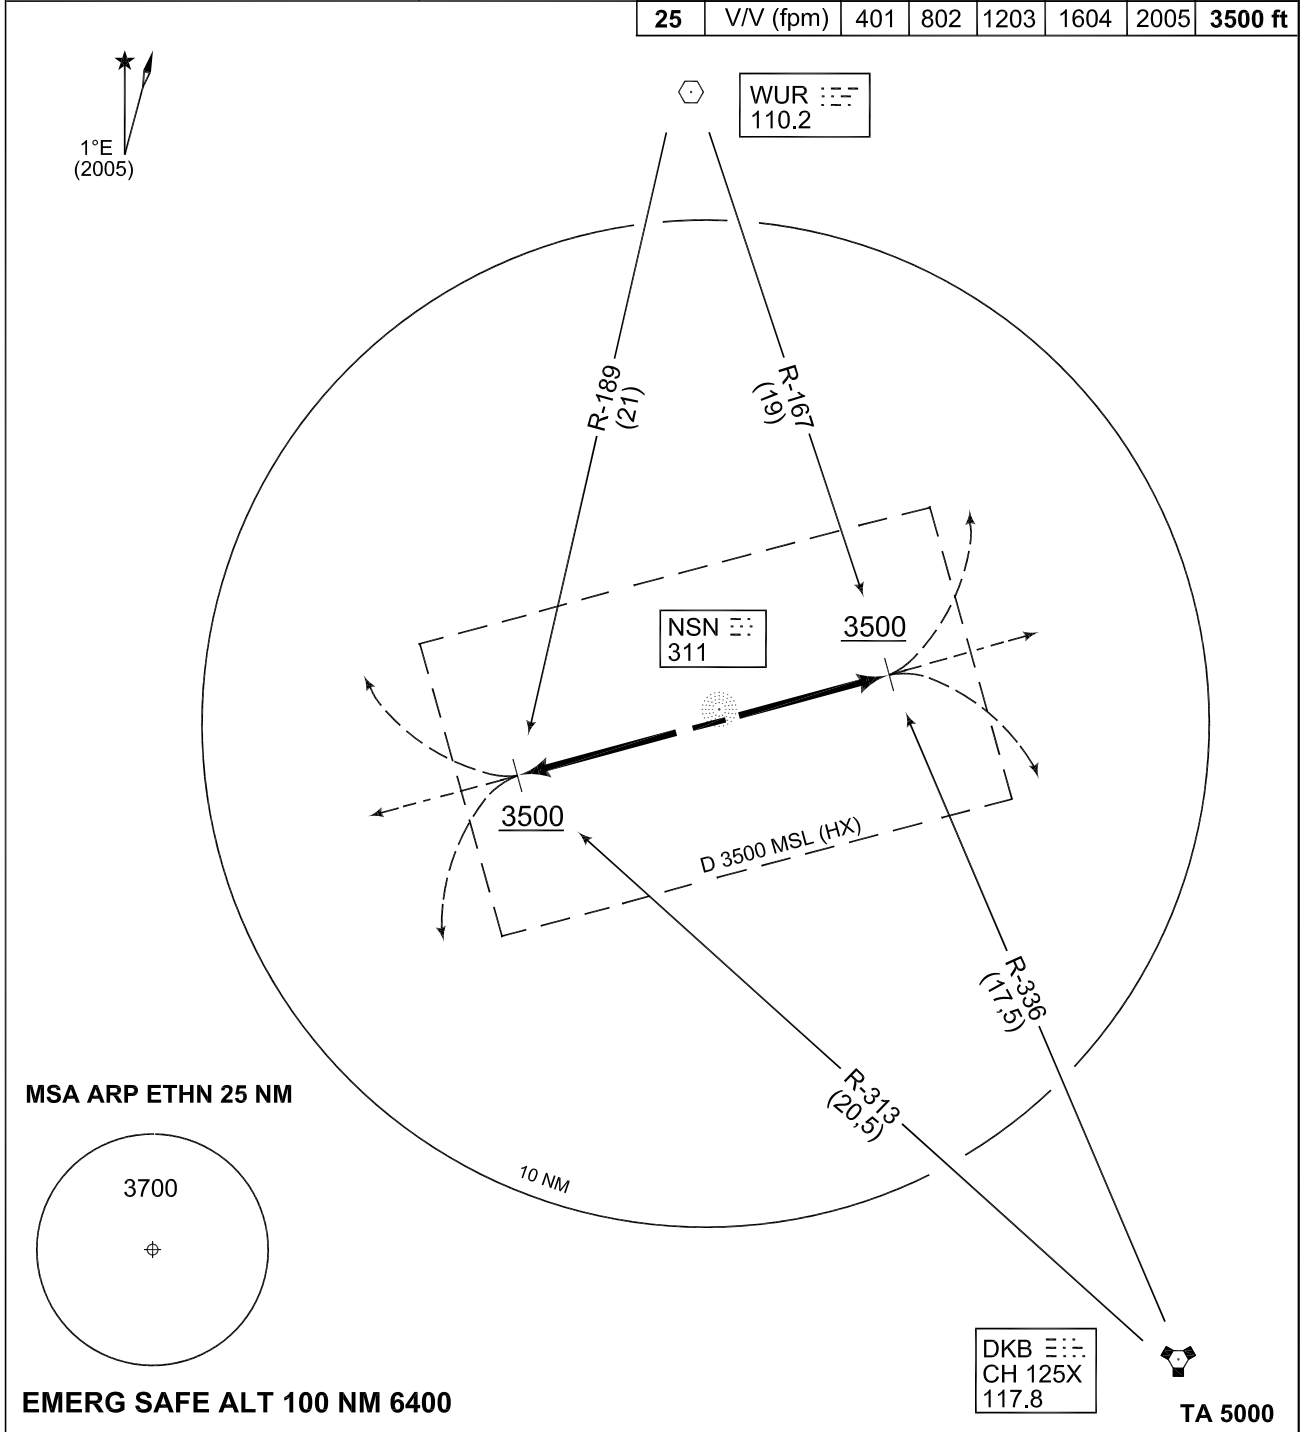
| 25 | V/V (fpm) | 401 | 802 | 1203 | 1604 | 2005 | 3500 ft |
|---|---|---|---|---|---|---|---|

1°E
(2005)

WUR
110.2

R-189
(21)

R-167
(19)

NSN
311

3500

3500

D 3500 MSL (HX)

R-336
(17,5)

R-313
(20,5)

10 NM

MSA ARP ETHN 25 NM

3700

DKB
CH 125X
117.8

EMERG SAFE ALT 100 NM 6400

TA 5000